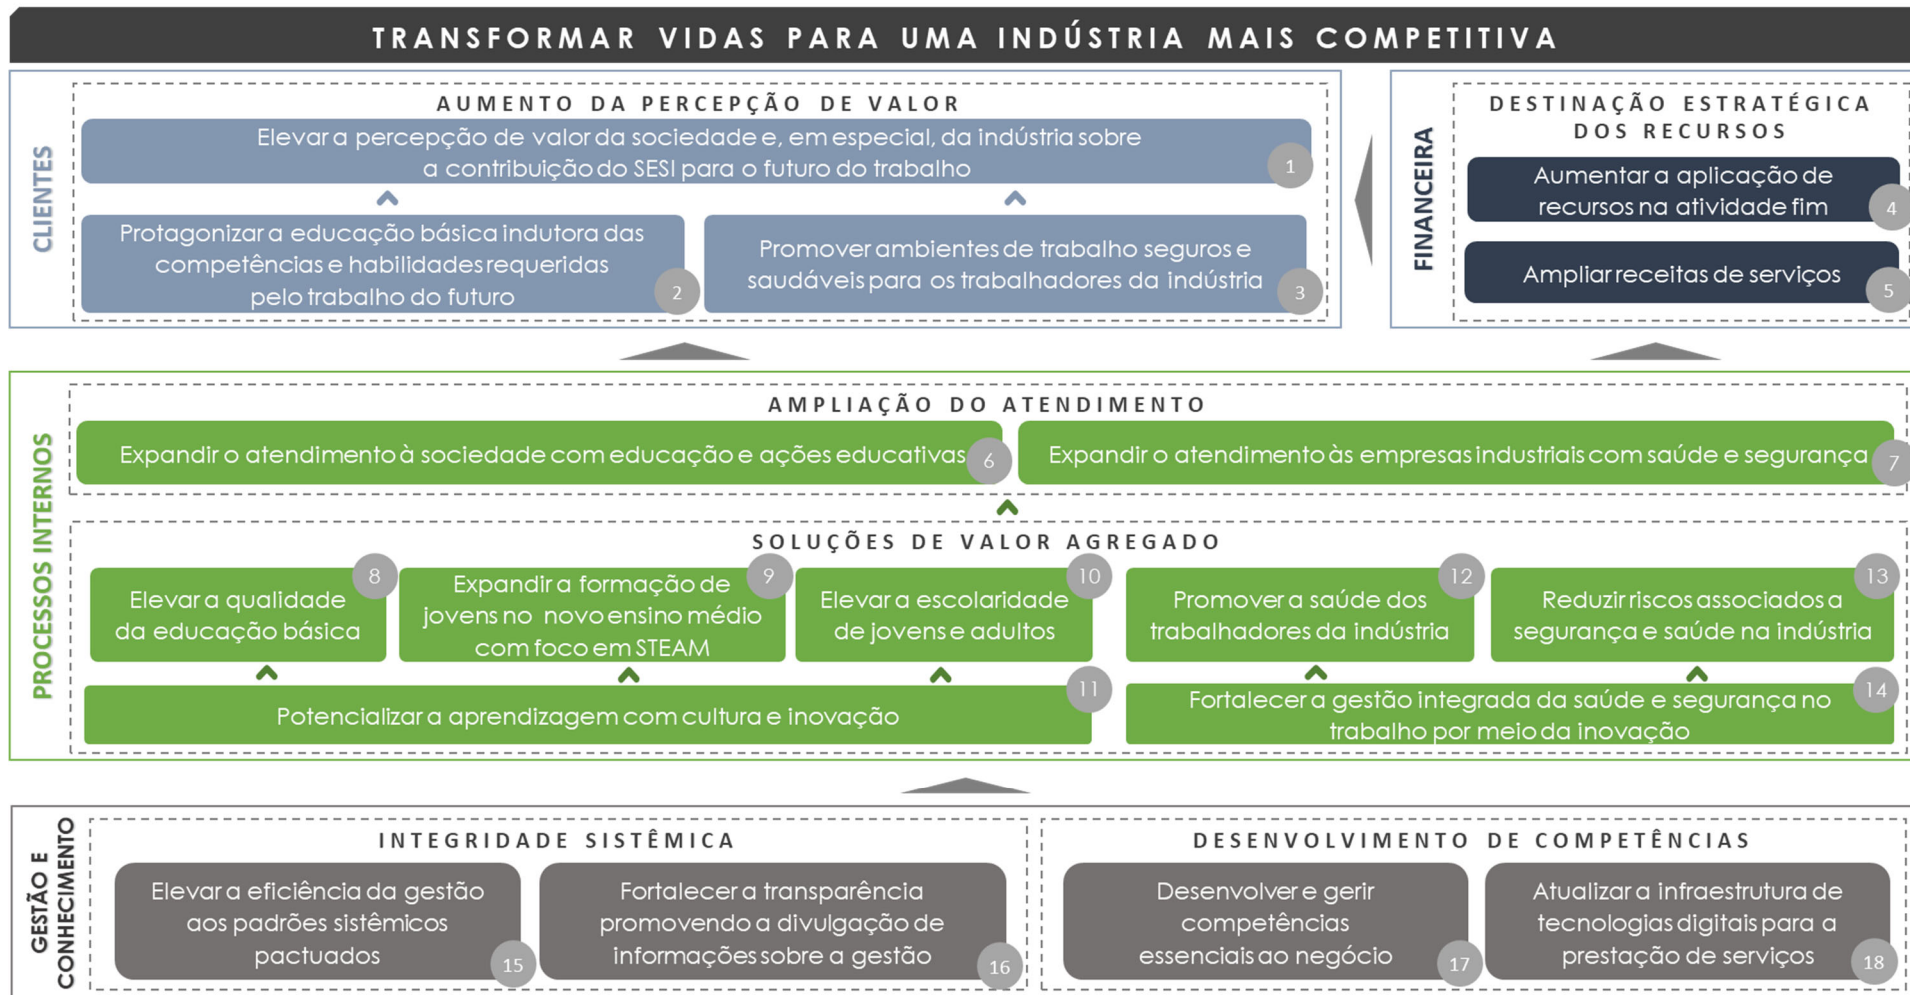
TRANSFORMAR VIDAS PARA UMA INDÚSTRIA MAIS COMPETITIVA

CLIENTES

AUMENTO DA PERCEPÇÃO DE VALOR

Elevar a percepção de valor da sociedade e, em especial, da indústria sobre a contribuição do SESI para o futuro do trabalho 1

Protagonizar a educação básica indutora das competências e habilidades requeridas pelo trabalho do futuro 2

Promover ambientes de trabalho seguros e saudáveis para os trabalhadores da indústria 3

FINANCEIRA

DESTINAÇÃO ESTRATÉGICA DOS RECURSOS

Aumentar a aplicação de recursos na atividade fim 4

Ampliar receitas de serviços 5

PROCESSOS INTERNOS

AMPLIAÇÃO DO ATENDIMENTO

Expandir o atendimento à sociedade com educação e ações educativas 6

Expandir o atendimento às empresas industriais com saúde e segurança 7

SOLUÇÕES DE VALOR AGREGADO

Elevar a qualidade da educação básica 8

Expandir a formação de jovens no novo ensino médio com foco em STEAM 9

Elevar a escolaridade de jovens e adultos 10

Promover a saúde dos trabalhadores da indústria 12

Reduzir riscos associados a segurança e saúde na indústria 13

Potencializar a aprendizagem com cultura e inovação 11

Fortalecer a gestão integrada da saúde e segurança no trabalho por meio da inovação 14

GESTÃO E CONHECIMENTO

INTEGRIDADE SISTÊMICA

Elevar a eficiência da gestão aos padrões sistêmicos pactuados 15

Fortalecer a transparência promovendo a divulgação de informações sobre a gestão 16

DESENVOLVIMENTO DE COMPETÊNCIAS

Desenvolver e gerir competências essenciais ao negócio 17

Atualizar a infraestrutura de tecnologias digitais para a prestação de serviços 18